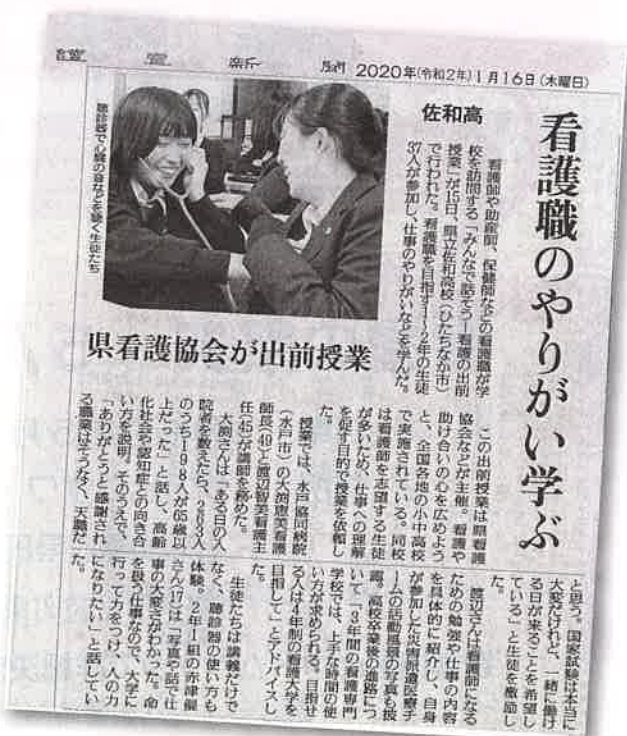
茨城新聞 2020年(令和2年)1月16日(木曜日)

看護職のやりがい学ぶ

佐和高

県看護協会が出前授業

聴診器で心臓の音などを聴く生徒たち

看護師や助産師、保健師などの看護職が学校を訪問する「みんなで語ろう!看護の出前授業」が15日、県立佐和高校(ひたちなか市)で行われた。看護職を目指す1～2年の生徒37人が参加し、仕事のやりがいなどを学んだ。

この出前授業は県看護協会などが主催。看護や助け合いの心を広めようと、全国各地の小中高校で実施されている。同校は看護師を志望する生徒が多いため、仕事への理解を促す目的で授業を依頼した。

授業では、水戸協同病院(水戸市)の大関富美看護師長(49)と渡辺智美看護主任(45)が講師を務めた。

大関さんは「ある日の入院者を数えたら、263人のうち198人が65歳以上だった」と話し、高齢化社会や認知症との向き合い方を説明。そのうえで、「『ありがとう』と感謝される職業はそうなく、大事だと思う。国家試験は本当に大変だけれど、一緒に働ける日が来ることを希望している」と生徒を激励した。

渡辺さんは看護師になるための勉強や仕事の内容を具体的に紹介し、自身が参加した災害派遣医療チームの活動経験の写真も披露。高校卒業後の進路について「3年間の看護専門学校では、上手な時間の使い方が求められる。目指す人は4年制の看護大学を目指して」とアドバイスした。

生徒たちは講義だけでなく、聴診器の使い方も体験。2年1組の赤津優さん(17)は「写真や話で仕事の大変さがわかった。命を扱う仕事なので、大学に行って力をつけ、人の力になりたい」と話していた。